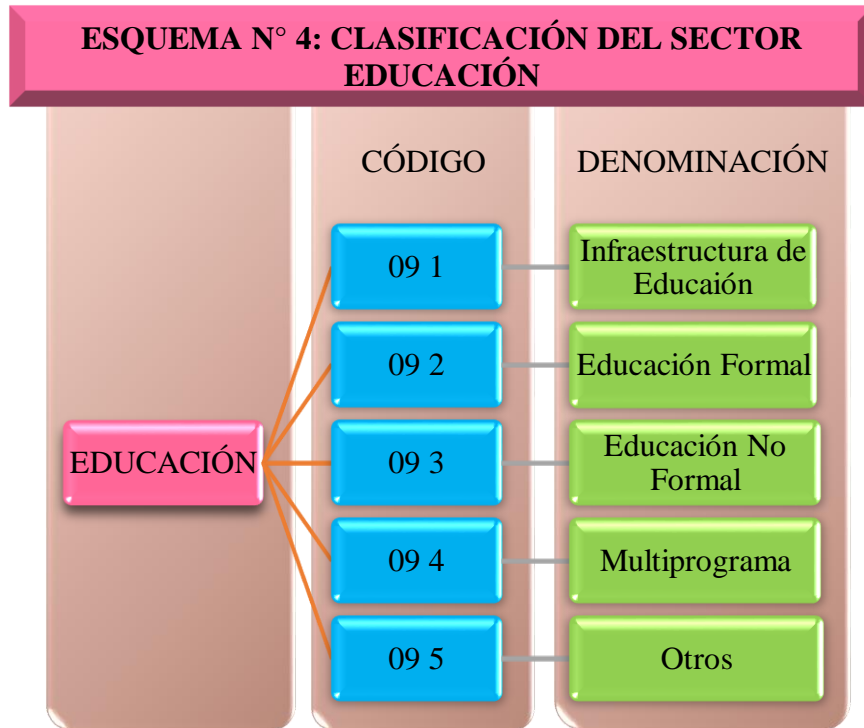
ESQUEMA N° 4: CLASIFICACIÓN DEL SECTOR EDUCACIÓN

CÓDIGO

DENOMINACIÓN

EDUCACIÓN

09 1

Infraestructura de Educaión

09 2

Educación Formal

09 3

Educación No Formal

09 4

Multiprograma

09 5

Otros